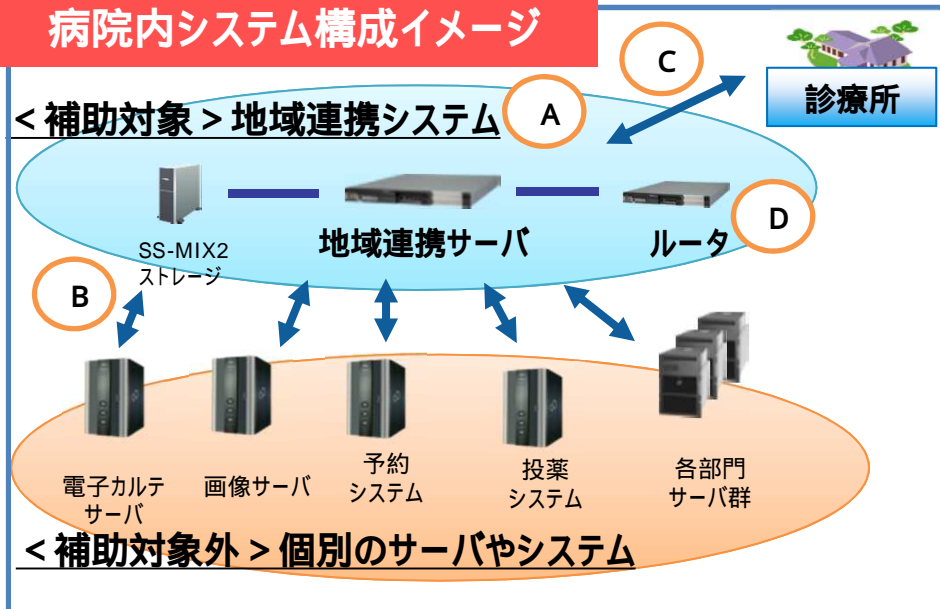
病院内システム構成イメージ

C

診療所

<補助対象>地域連携システム

A

SS-MIX2
ストレージ

地域連携サーバ

ルータ

D

B

電子カルテ
サーバ

画像サーバ

予約
システム

投薬
システム

各部門
サーバ群

<補助対象外>個別のサーバやシステム